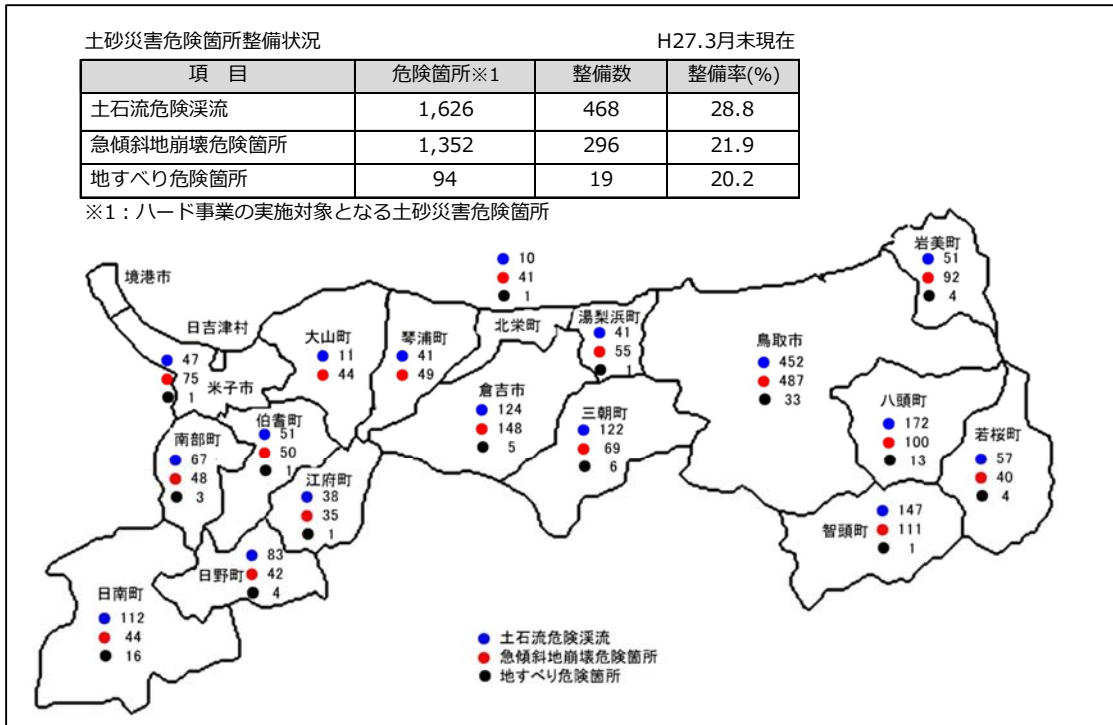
土砂災害危険箇所整備状況

H27.3月末現在

| 項　目 | 危険箇所※1 | 整備数 | 整備率(%) |
|---|---|---|---|
| 土石流危険渓流 | 1,626 | 468 | 28.8 |
| 急傾斜地崩壊危険箇所 | 1,352 | 296 | 21.9 |
| 地すべり危険箇所 | 94 | 19 | 20.2 |

※1：ハード事業の実施対象となる土砂災害危険箇所

境港市
日吉津村
47
75
1
米子市
大山町
11
44
琴浦町
41
49
10
41
1
北栄町
湯梨浜町
41
55
1
岩美町
51
92
4
鳥取市
452
487
33
倉吉市
124
148
5
三朝町
122
69
6
伯耆町
51
50
1
南部町
67
48
3
江府町
38
35
1
八頭町
172
100
13
若桜町
57
40
4
智頭町
147
111
1
日野町
83
42
4
日南町
112
44
16

土石流危険渓流
急傾斜地崩壊危険箇所
地すべり危険箇所